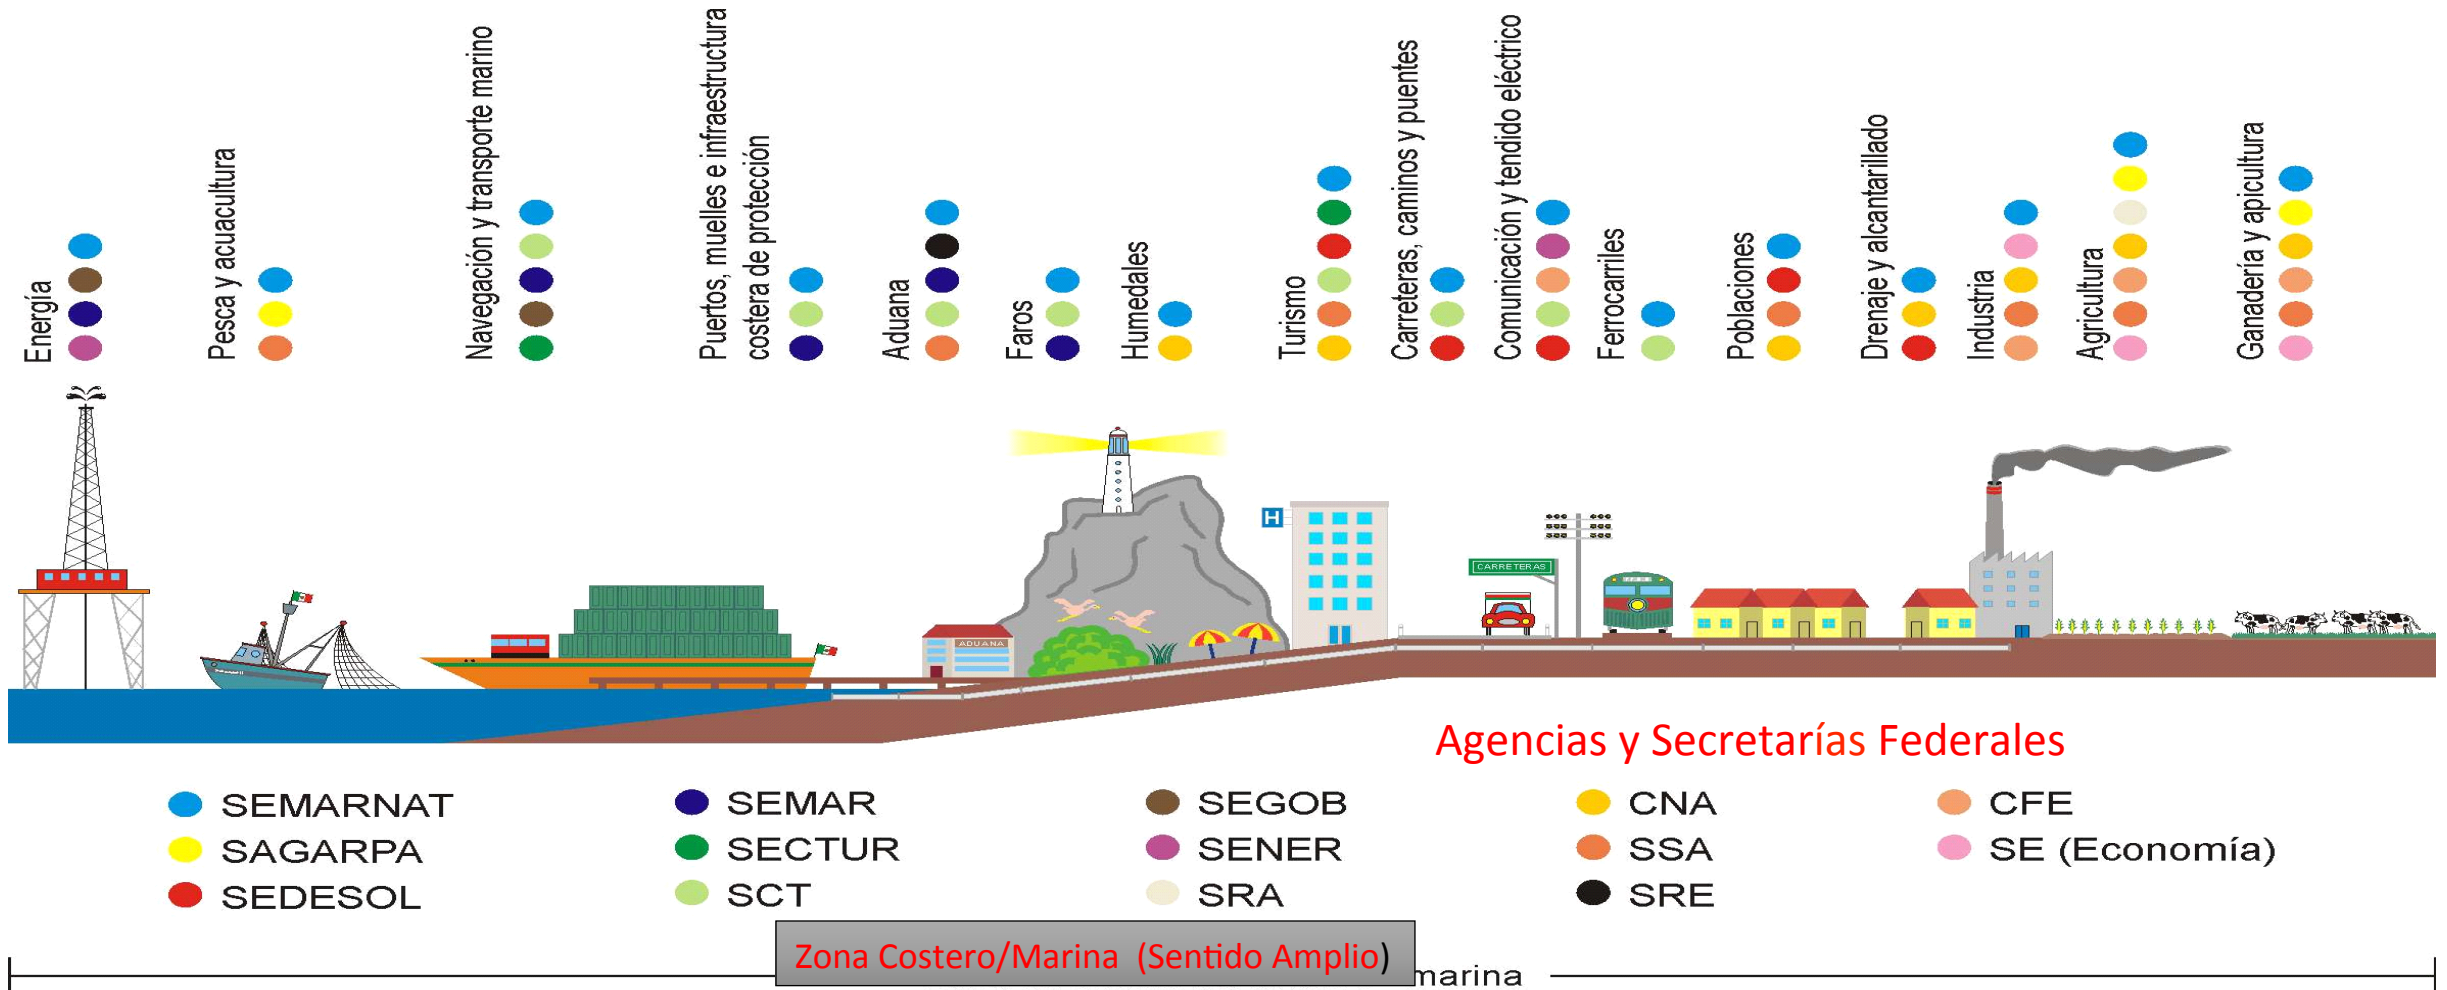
Energía

Pesca y acuacultura

Navegación y transporte marino

Puertos, muelles e infraestructura costera de protección

Aduana

Faros

Humedales

Turismo

Carreteras, caminos y puentes

Comunicación y tendido eléctrico

Ferrocarriles

Poblaciones

Drenaje y alcantarillado

Industria

Agricultura

Ganadería y apicultura

ADUANA

H

CARRETERAS

Agencias y Secretarías Federales

SEMARNAT
SAGARPA
SEDESOL
SEMAR
SECTUR
SCT
SEGOB
SENER
SRA
CNA
SSA
SRE
CFE
SE (Economía)

Zona Costero/Marina (Sentido Amplio)

marina